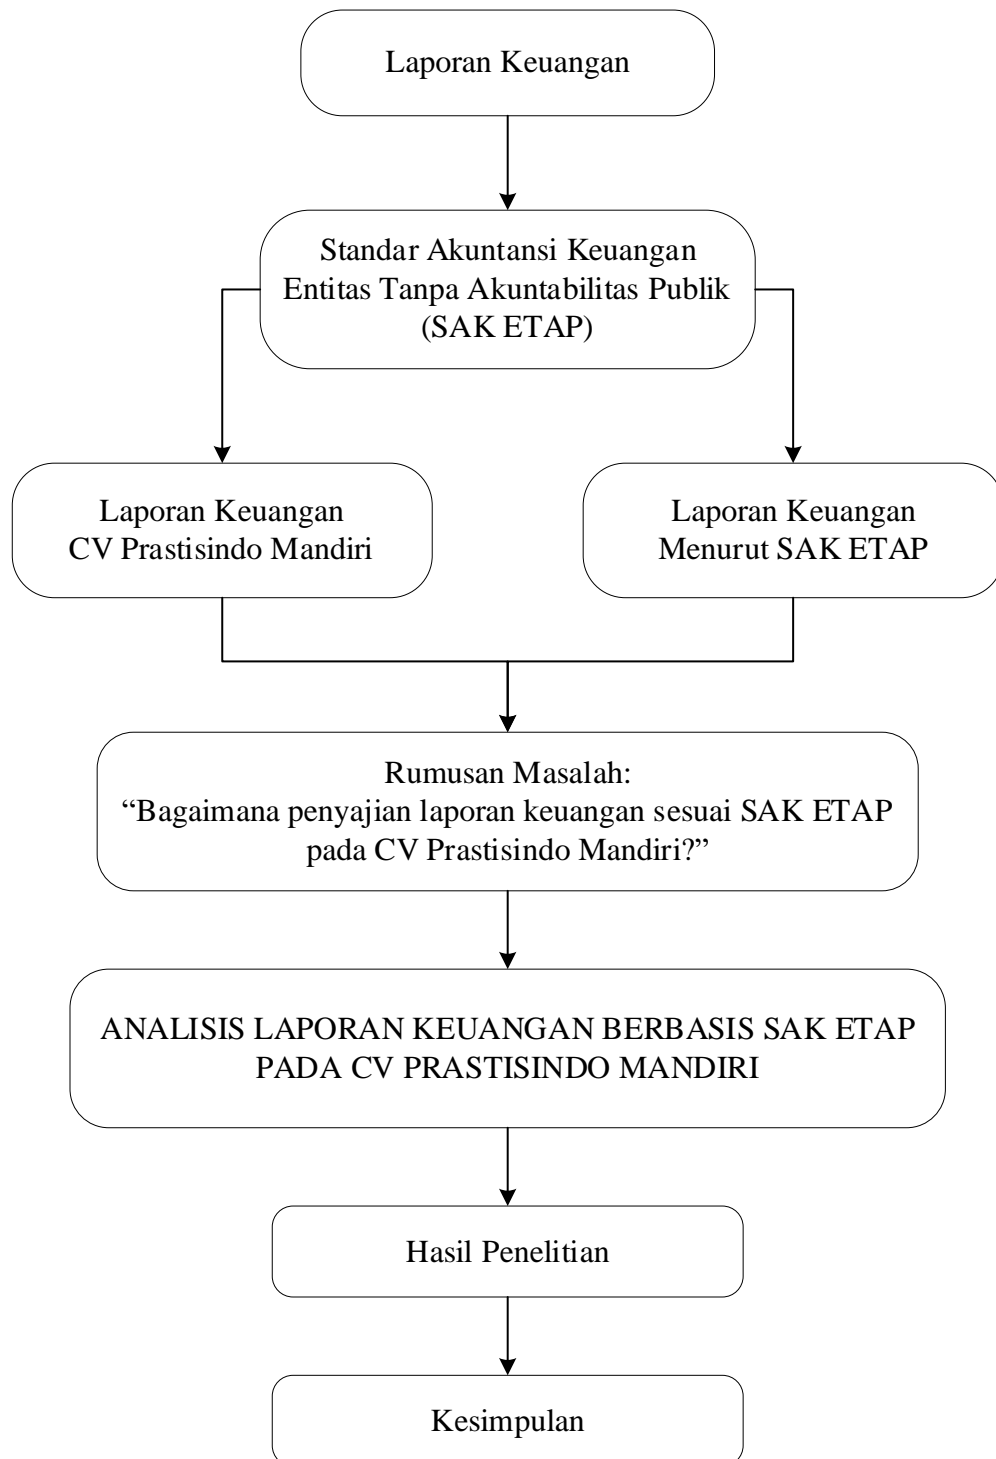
Laporan Keuangan

Standar Akuntansi Keuangan Entitas Tanpa Akuntabilitas Publik (SAK ETAP)

Laporan Keuangan CV Prastisindo Mandiri

Laporan Keuangan Menurut SAK ETAP

Rumusan Masalah:
“Bagaimana penyajian laporan keuangan sesuai SAK ETAP pada CV Prastisindo Mandiri?”

ANALISIS LAPORAN KEUANGAN BERBASIS SAK ETAP PADA CV PRASTISINDO MANDIRI

Hasil Penelitian

Kesimpulan